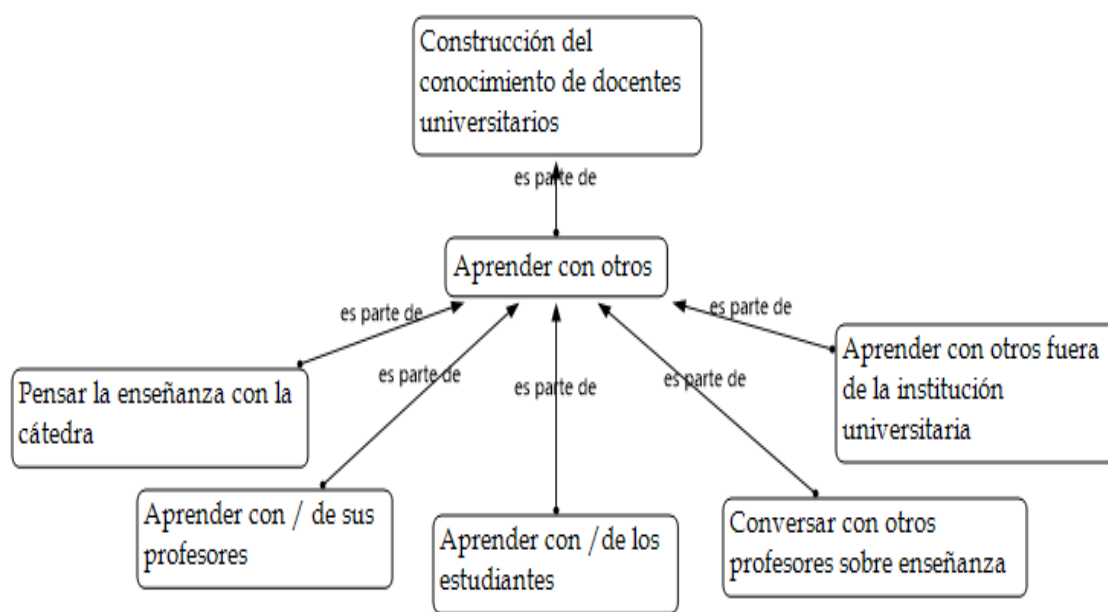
Construcción del conocimiento de docentes universitarios

es parte de

Aprender con otros

es parte de

es parte de

Pensar la enseñanza con la cátedra

es parte de

es parte de

es parte de

Aprender con otros fuera de la institución universitaria

Aprender con / de sus profesores

Aprender con /de los estudiantes

Conversar con otros profesores sobre enseñanza